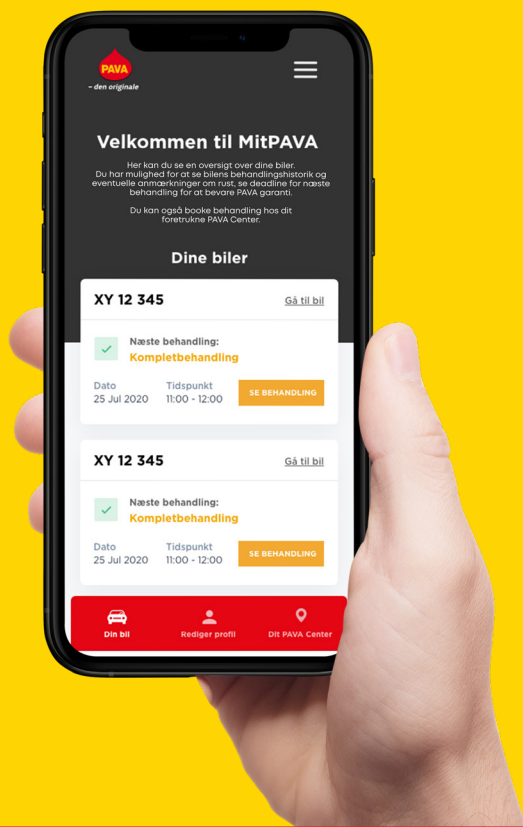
PAVA
– den originale

Velkommen til MitPAVA

Her kan du se en oversigt over dine biler. Du har mulighed for at se bilens behandlingshistorik og eventuelle anmærkninger om rust, se deadline for næste behandling for at bevare PAVA garanti.

Du kan også booke behandling hos dit foretrukne PAVA Center.

Dine biler

XY 12 345
Gå til bil

Næste behandling:
Kompletbehandling

Dato
25 Jul 2020
Tidspunkt
11:00 - 12:00
SE BEHANDLING

XY 12 345
Gå til bil

Næste behandling:
Kompletbehandling

Dato
25 Jul 2020
Tidspunkt
11:00 - 12:00
SE BEHANDLING

Din bil
Rediger profil
Dit PAVA Center